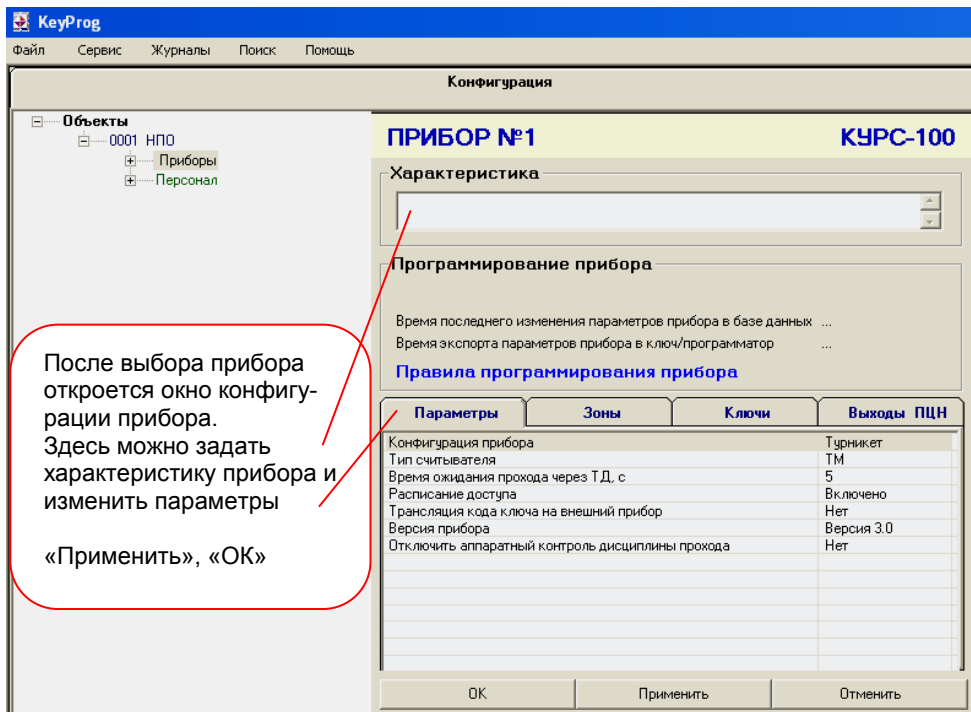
KeyProg

Файл Сервис Журналы Поиск Помощь

Конфигурация

Объекты
0001 НПО
Приборы
Персонал

ПРИБОР №1 КУРС-100

Характеристика

Программирование прибора

Время последнего изменения параметров прибора в базе данных ...
Время экспорта параметров прибора в ключ/программатор ...

Правила программирования прибора

После выбора прибора откроется окно конфигурации прибора.
Здесь можно задать характеристику прибора и изменить параметры

«Применить», «ОК»

| Параметры | Зоны | Ключи | Выходы ПЦН |
|---|---|---|---|

| | |
|---|---|
| Конфигурация прибора | Турникет |
| Тип считывателя | ТМ |
| Время ожидания прохода через ТД, с | 5 |
| Расписание доступа | Включено |
| Трансляция кода ключа на внешний прибор | Нет |
| Версия прибора | Версия 3.0 |
| Отключить аппаратный контроль дисциплины прохода | Нет |

OK Применить Отменить